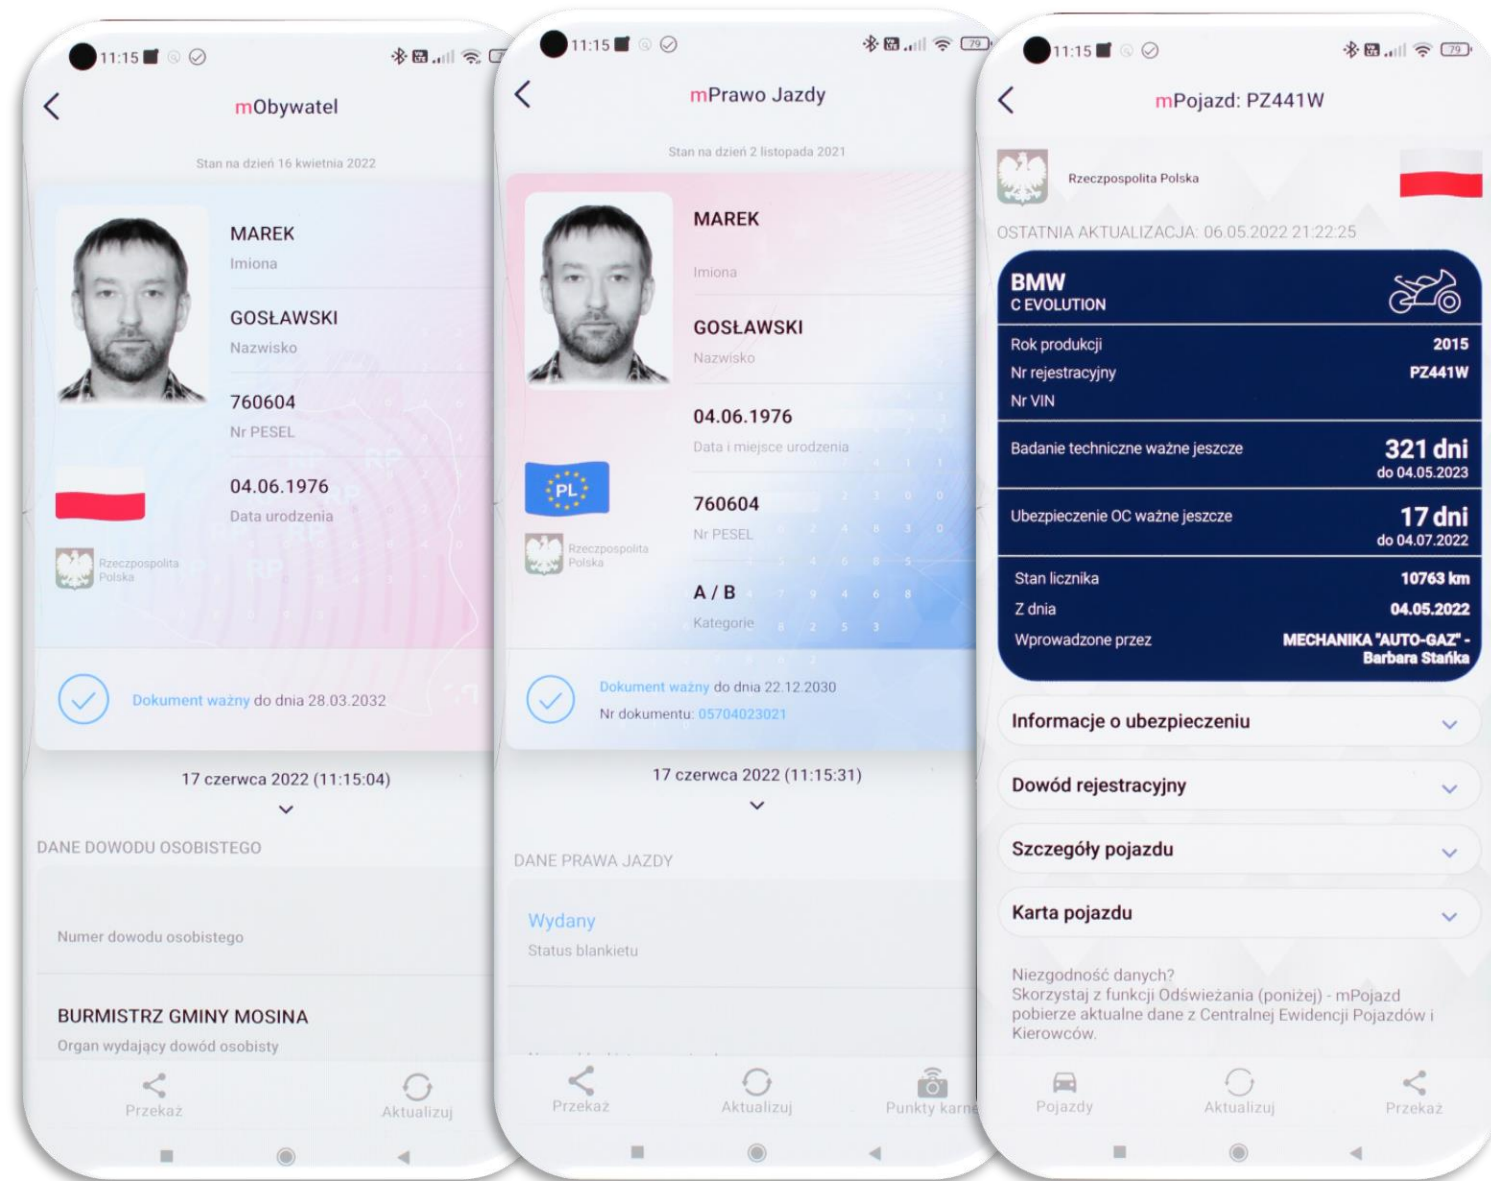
11:15

mObywatel

Stan na dzień 16 kwietnia 2022

MAREK
Imiona

GOSŁAWSKI
Nazwisko

760604
Nr PESEL

04.06.1976
Data urodzenia

Rzeczpospolita Polska

Dokument ważny do dnia 28.03.2032

17 czerwca 2022 (11:15:04)

DANE DOWODU OSOBISTEGO

Numer dowodu osobistego

BURMISTRZ GMINY MOSINA
Organ wydający dowód osobisty

Przekaż
Aktualizuj

11:15

mPrawo Jazdy

Stan na dzień 2 listopada 2021

MAREK
Imiona

GOSŁAWSKI
Nazwisko

04.06.1976
Data i miejsce urodzenia

PL

760604
Nr PESEL

Rzeczpospolita Polska

A / B
Kategorie

Dokument ważny do dnia 22.12.2030
Nr dokumentu: 05704023021

17 czerwca 2022 (11:15:31)

DANE PRAWA JAZDY

Wydany
Status blankietu

Przekaż
Aktualizuj
Punkty karne

11:15

mPojazd: PZ441W

Rzeczpospolita Polska

OSTATNIA AKTUALIZACJA: 06.05.2022 21:22:25

BMW
C EVOLUTION

Rok produkcji 2015
Nr rejestracyjny PZ441W
Nr VIN

Badanie techniczne ważne jeszcze 321 dni
do 04.05.2023

Ubezpieczenie OC ważne jeszcze 17 dni
do 04.07.2022

Stan licznika 10763 km
Z dnia 04.05.2022
Wprowadzone przez MECHANIKA "AUTO-GAZ" - Barbara Stańka

Informacje o ubezpieczeniu

Dowód rejestracyjny

Szczegóły pojazdu

Karta pojazdu

Niezgodność danych?
Skorzystaj z funkcji Odświeżania (poniżej) - mPojazd pobierze aktualne dane z Centralnej Ewidencji Pojazdów i Kierowców.

Pojazdy
Aktualizuj
Przekaż